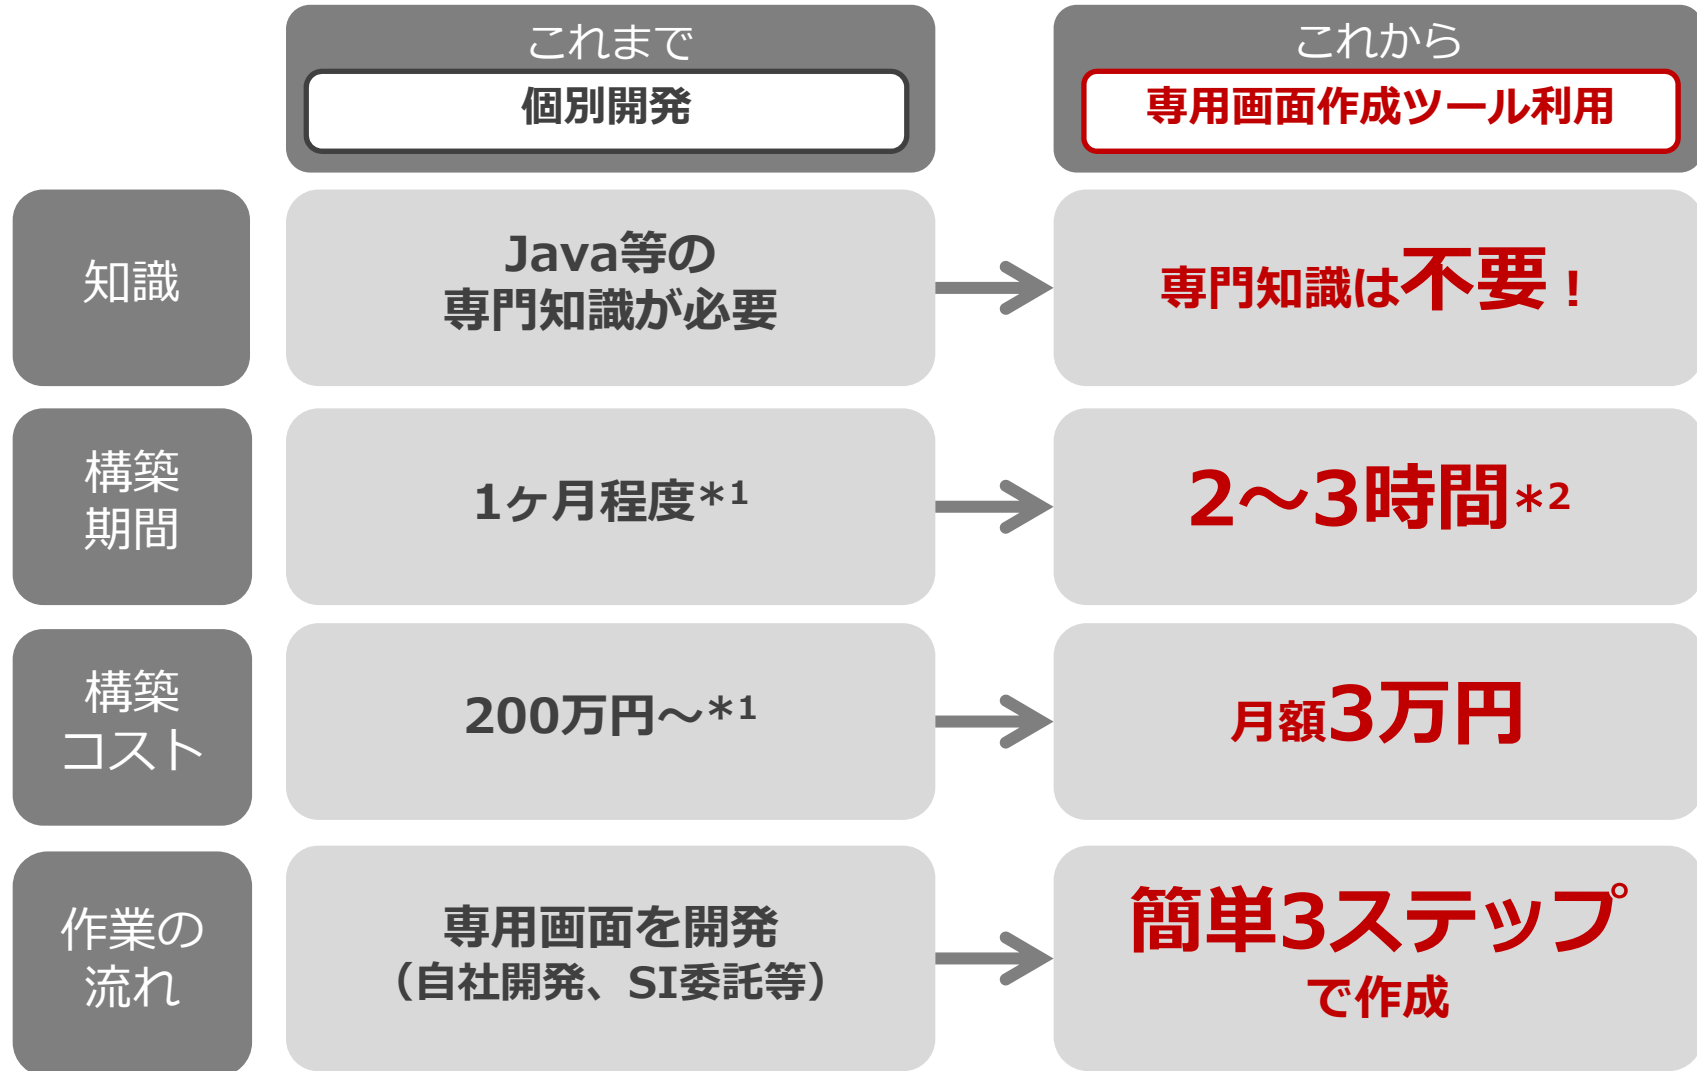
これまで
個別開発

これから
専用画面作成ツール利用

知識

Java等の
専門知識が必要

専門知識は不要！

構築
期間

1ケ月程度$*^1$

2～3時間$*^2$

構築
コスト

200万円～$*^1$

月額3万円

作業の
流れ

専用画面を開発
（自社開発、SI委託等）

簡単3ステップ
で作成